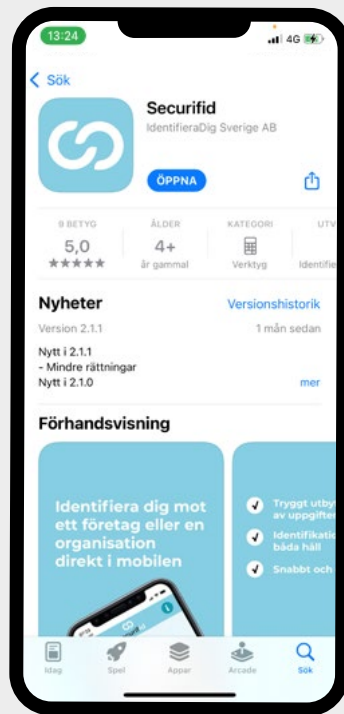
13:24
4G

< Sök

Securifid
IdentifieraDig Sverige AB

ÖPPNA

9 BETYG
5,0
★★★★★

ÅLDER
4+
år gammal

KATEGORI
Verktyg

UTV
Identifie

Nyheter
Versionshistorik

Version 2.1.1
1 mån sedan

Nytt i 2.1.1
- Mindre rättningar
Nytt i 2.1.0
mer

Förhandsvisning

Identifiera dig mot ett företag eller en organisation direkt i mobilen

Tryggt utby av uppgifter
Identifikati båda håll
Snabbt och

Idag
Spel
Appar
Arcade
Sök